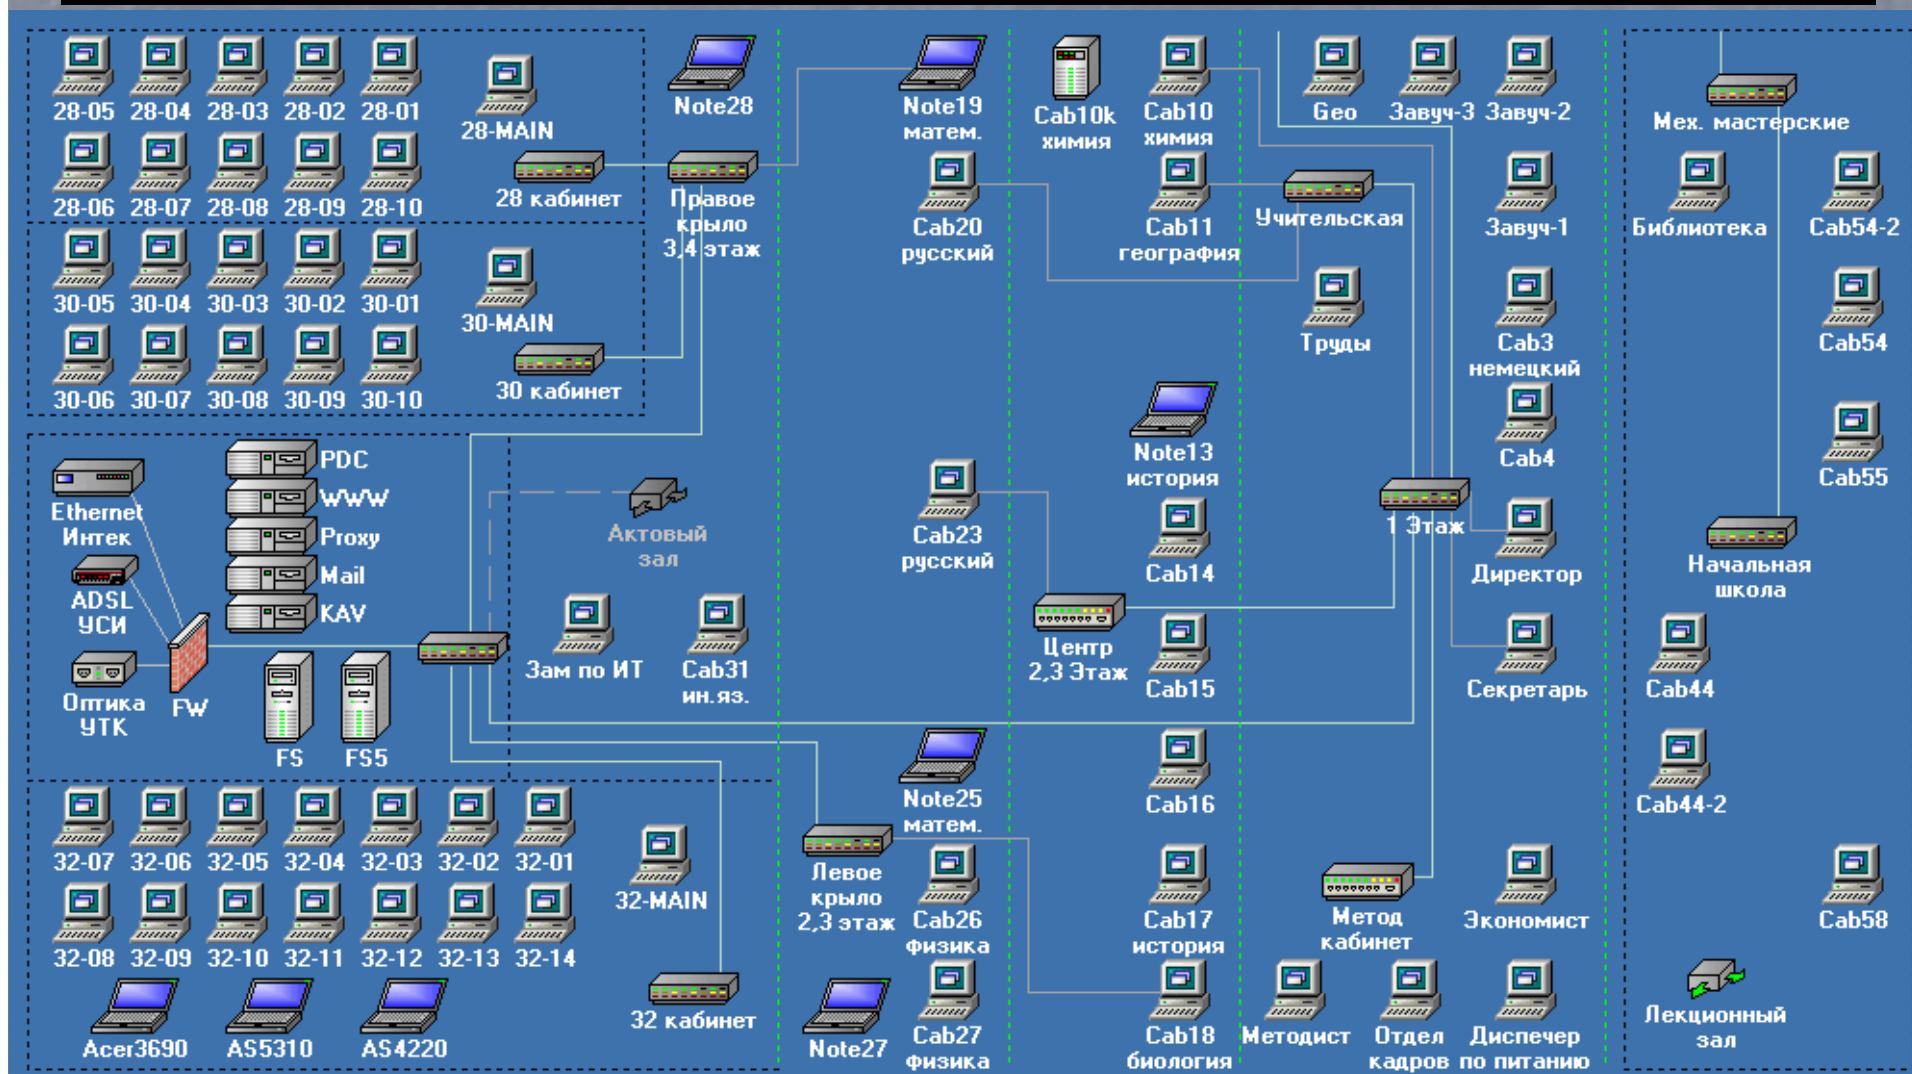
28-05 28-04 28-03 28-02 28-01
28-MAIN
Note28
28-06 28-07 28-08 28-09 28-10
28 кабинет
Правое крыло 3,4 этаж
30-05 30-04 30-03 30-02 30-01
30-MAIN
30-06 30-07 30-08 30-09 30-10
30 кабинет
Note19 матем.
Cab20 русский
Cab10k химия
Cab10 химия
Cab11 география
Geo
Завуч-3
Завуч-2
Учительская
Завуч-1
Труды
Cab3 немецкий
Cab4
Мех. мастерские
Библиотека
Cab54-2
Cab54
Cab55
Ethernet Интек
ADSL УСИ
Оптика УТК
FW
PDC
WWW
Proxy
Mail
KAV
FS
FS5
Актовый зал
Зам по ИТ
Cab31 ин.яз.
Cab23 русский
Note13 история
Cab14
1 Этаж
Директор
Начальная школа
Центр 2,3 Этаж
Cab15
Секретарь
Cab44
Cab44-2
32-07 32-06 32-05 32-04 32-03 32-02 32-01
32-MAIN
32-08 32-09 32-10 32-11 32-12 32-13 32-14
32 кабинет
Acer3690
AS5310
AS4220
Note25 матем.
Левое крыло 2,3 этаж
Cab26 физика
Note27
Cab27 физика
Cab16
Cab17 история
Cab18 биология
Метод кабинет
Экономист
Cab58
Методист
Отдел кадров
Диспечер по питанию
Лекционный зал